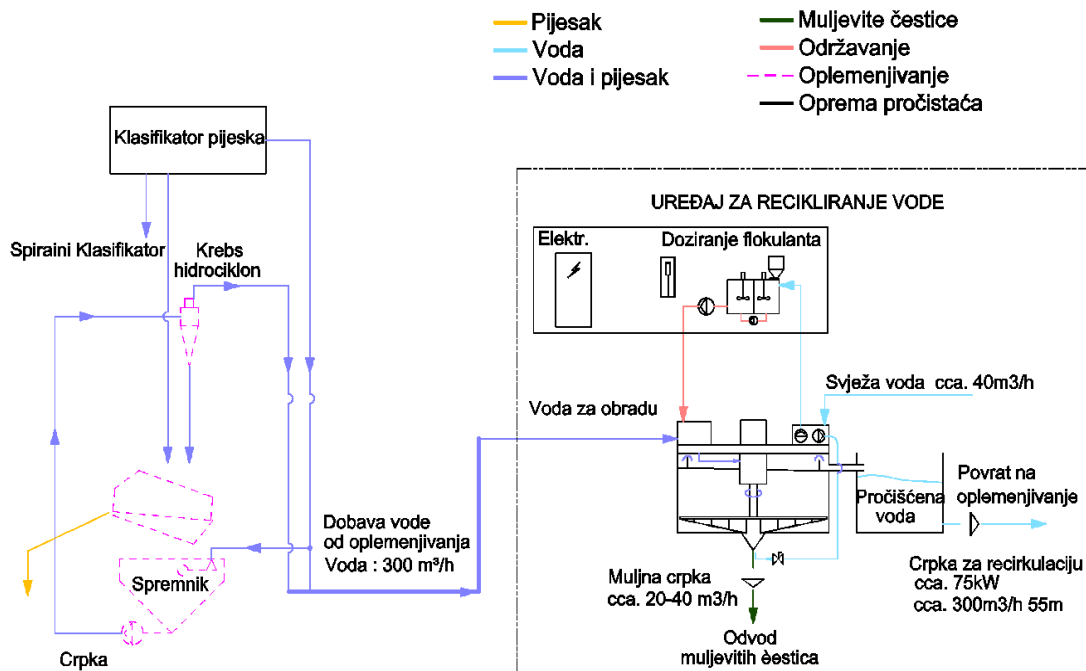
Pijesak
Voda
Voda i pijesak
Muljevite čestice
Održavanje
Oplemenjivanje
Oprema pročistača

Klasifikator pijeska

Spiraini Klasifikator
Krebs hidrociklon

UREĐAJ ZA RECIKLIRANJE VODE
Elektr.
Doziranje flokulanta

Svježa voda cca. 40m3/h
Voda za obradu

Dobava vode od oplemenjivanja
Voda : 300 m³/h

Spremnik
Crpka

Pročišćena voda
Povrat na oplemenjivanje
Muljna crpka cca. 20-40 m3/h
Crpka za recirkulaciju cca. 75kW cca. 300m3/h 55m
Odvod muljevitih èestica